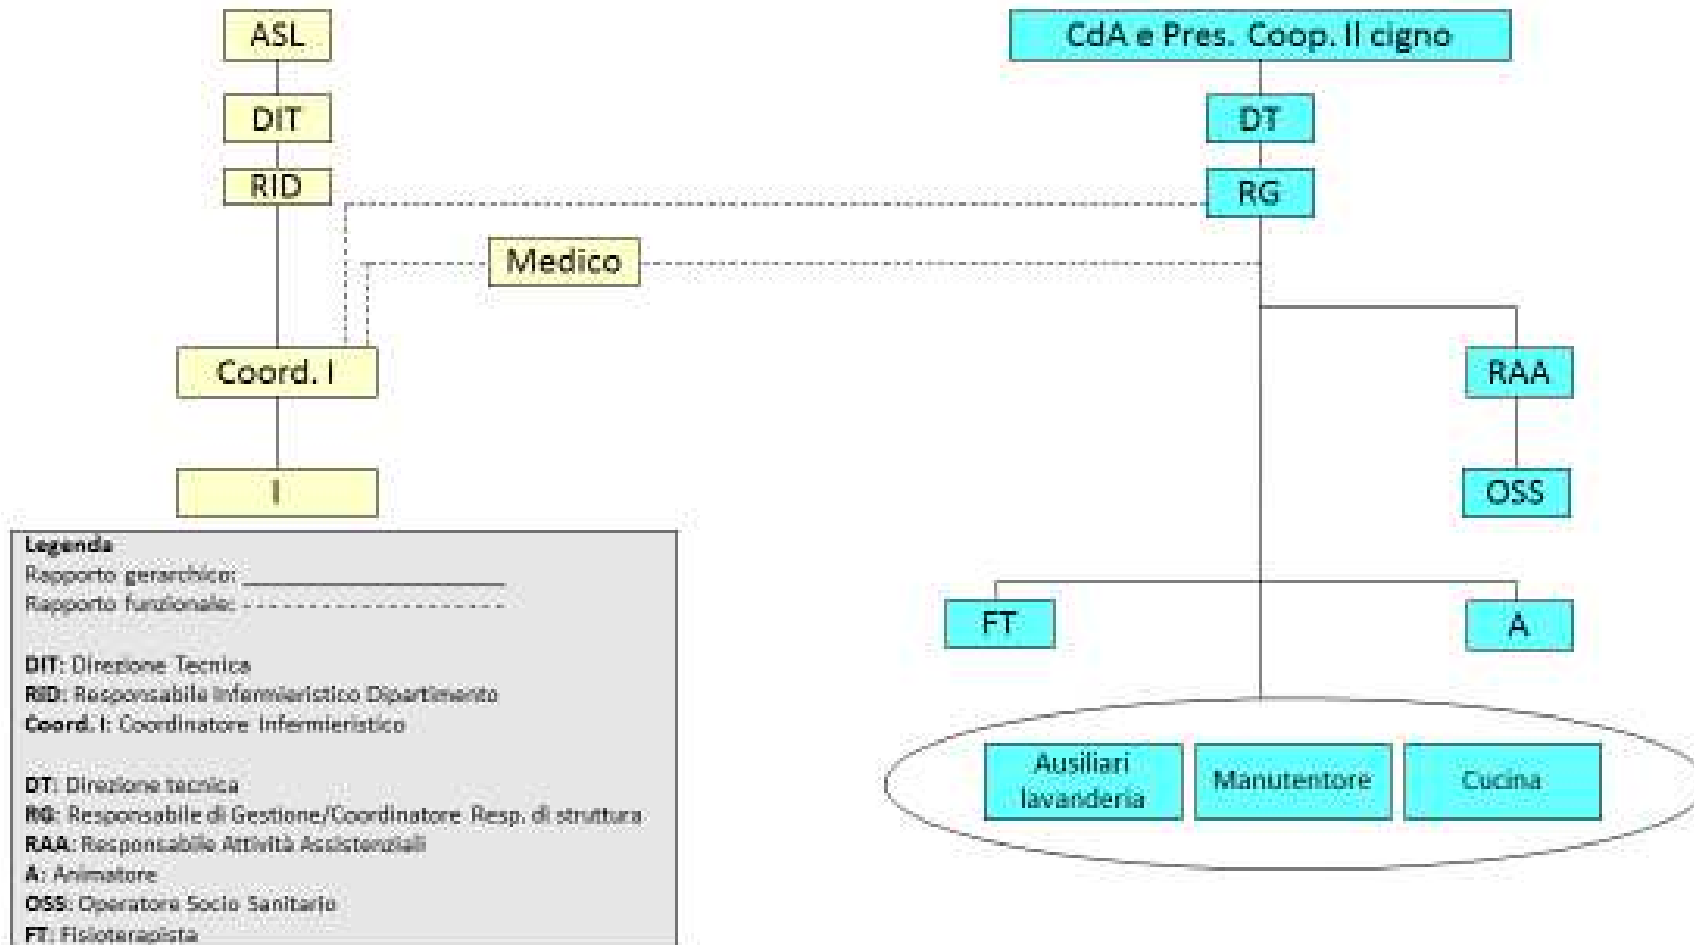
ASL

DIT

RID

Medico

Coord. I

I

CdA e Pres. Coop. Il cigno

DT

RG

RAA

OSS

FT

A

Ausiliari lavanderia

Manutentore

Cucina

Legenda
Rapporto gerarchico: ______________________
Rapporto funzionale: - - - - - - - - - - - - - - - - - - - -

DIT: Direzione Tecnica
RID: Responsabile Infermieristico Dipartimento
Coord. I: Coordinatore Infermieristico

DT: Direzione tecnica
RG: Responsabile di Gestione/Coordinatore Resp. di struttura
RAA: Responsabile Attività Assistenziali
A: Animatore
OSS: Operatore Socio Sanitario
FT: Fisioterapista